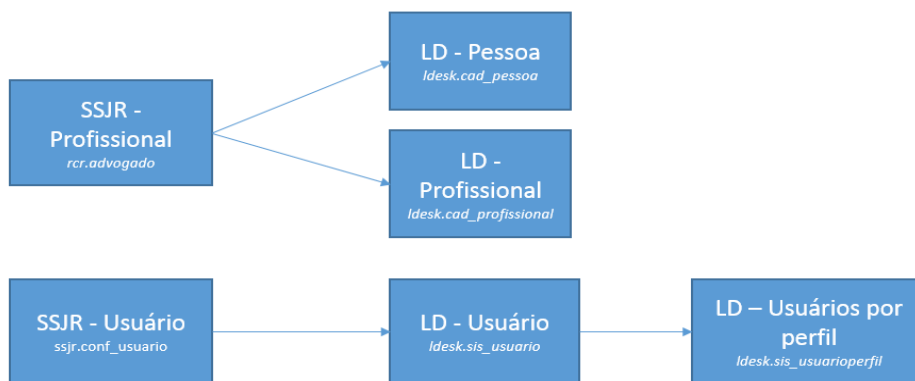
SSJR - Profissional
rcr.advogado

LD - Pessoa
ldesk.cad_pessoa

LD - Profissional
ldesk.cad_profissional

SSJR - Usuário
ssjr.conf_usuario

LD - Usuário
ldesk.sis_usuario

LD – Usuários por perfil
ldesk.sis_usuarioperfil